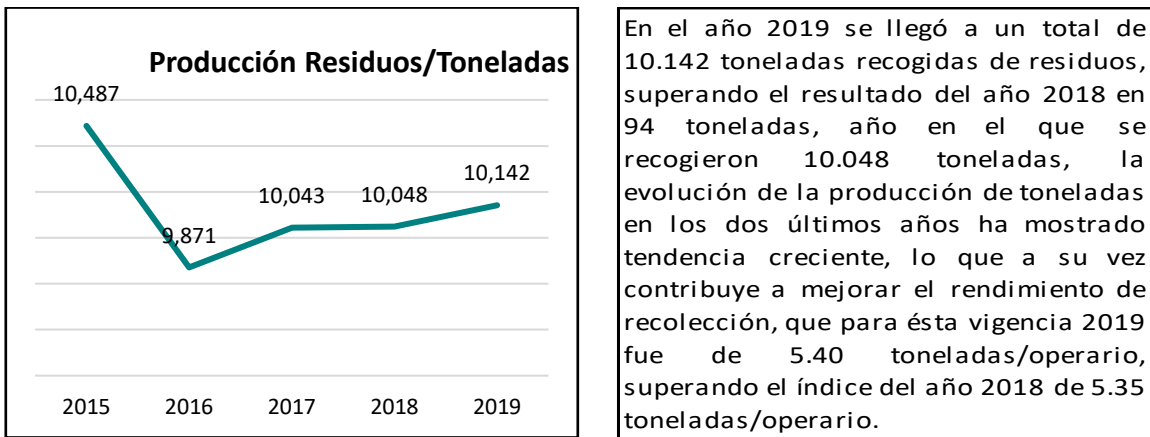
Producción Residuos/Toneladas

10,487
9,871
10,043
10,048
10,142

2015 2016 2017 2018 2019

En el año 2019 se llegó a un total de 10.142 toneladas recogidas de residuos, superando el resultado del año 2018 en 94 toneladas, año en el que se recogieron 10.048 toneladas, la evolución de la producción de toneladas en los dos últimos años ha mostrado tendencia creciente, lo que a su vez contribuye a mejorar el rendimiento de recolección, que para ésta vigencia 2019 fue de 5.40 toneladas/operario, superando el índice del año 2018 de 5.35 toneladas/operario.